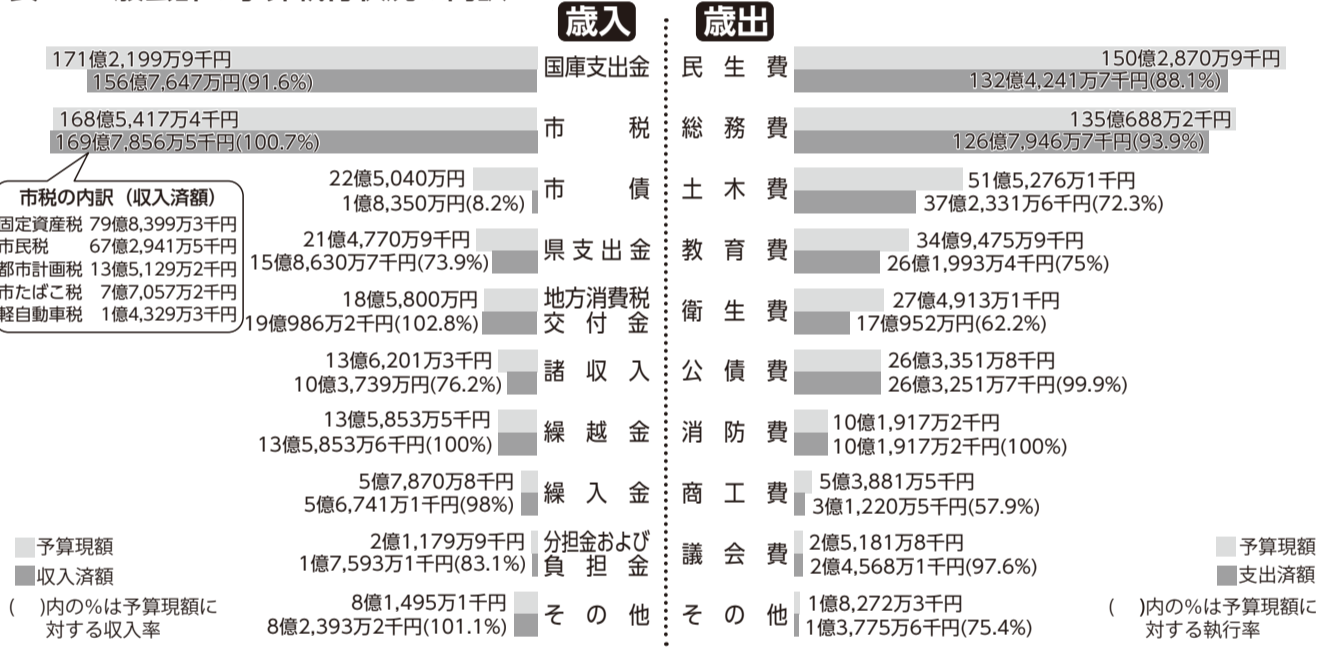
歳入

171億2,199万9千円
156億7,647万円(91.6%)
国庫支出金

168億5,417万4千円
169億7,856万5千円(100.7%)
市税

市税の内訳（収入済額）
固定資産税 79億8,399万3千円
市民税 67億2,941万5千円
都市計画税 13億5,129万2千円
市たばこ税 7億7,057万2千円
軽自動車税 1億4,329万3千円

22億5,040万円
1億8,350万円(8.2%)
市債

21億4,770万9千円
15億8,630万7千円(73.9%)
県支出金

18億5,800万円
19億986万2千円(102.8%)
地方消費税交付金

13億6,201万3千円
10億3,739万円(76.2%)
諸収入

13億5,853万5千円
13億5,853万6千円(100%)
繰越金

5億7,870万8千円
5億6,741万1千円(98%)
繰入金

2億1,179万9千円
1億7,593万1千円(83.1%)
分担金および負担金

8億1,495万1千円
8億2,393万2千円(101.1%)
その他

予算現額
収入済額
( )内の%は予算現額に対する収入率

歳出

民生費
150億2,870万9千円
132億4,241万7千円(88.1%)

総務費
135億688万2千円
126億7,946万7千円(93.9%)

土木費
51億5,276万1千円
37億2,331万6千円(72.3%)

教育費
34億9,475万9千円
26億1,993万4千円(75%)

衛生費
27億4,913万1千円
17億952万円(62.2%)

公債費
26億3,351万8千円
26億3,251万7千円(99.9%)

消防費
10億1,917万2千円
10億1,917万2千円(100%)

商工費
5億3,881万5千円
3億1,220万5千円(57.9%)

議会費
2億5,181万8千円
2億4,568万1千円(97.6%)

その他
1億8,272万3千円
1億3,775万6千円(75.4%)

予算現額
支出済額
( )内の%は予算現額に対する執行率